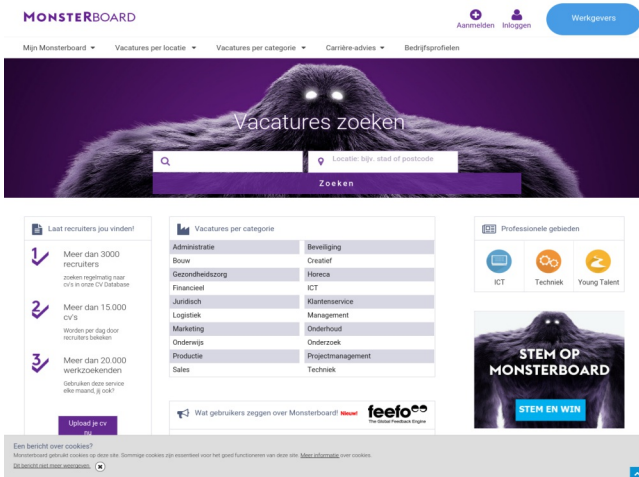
MONSTERBOARD

Aanmelden Inloggen Werkgevers

Mijn Monsterboard Vacatures per locatie Vacatures per categorie Carrière-advies Bedrijfsprofielen

Vacatures zoeken

Locatie: bijv. stad of postcode

Zoeken

Laat recruiters jou vinden!

1 Meer dan 3000 recruiters
zoeken regelmatig naar cv's in onze CV Database

2 Meer dan 15.000 cv's
Worden per dag door recruiters bekeken

3 Meer dan 20.000 werkzoekenden
Gebruiken deze service elke maand, jij ook?

Upload je cv nu

Vacatures per categorie

| Administratie | Beveiliging |
|---|---|
| Bouw | Creatief |
| Gezondheidszorg | Horeca |
| Financieel | ICT |
| Juridisch | Klantenservice |
| Logistiek | Management |
| Marketing | Onderhoud |
| Onderwijs | Onderzoek |
| Productie | Projectmanagement |
| Sales | Techniek |

Wat gebruikers zeggen over Monsterboard! Nieuw!

feefo
The Global Feedback Engine

Professionele gebieden

ICT Techniek Young Talent

STEM OP MONSTERBOARD

STEM EN WIN

Een bericht over cookies?
Monsterboard gebruikt cookies op deze site. Sommige cookies zijn essentieel voor het goed functioneren van deze site. Meer informatie over cookies.
Dit bericht niet meer weergeven.